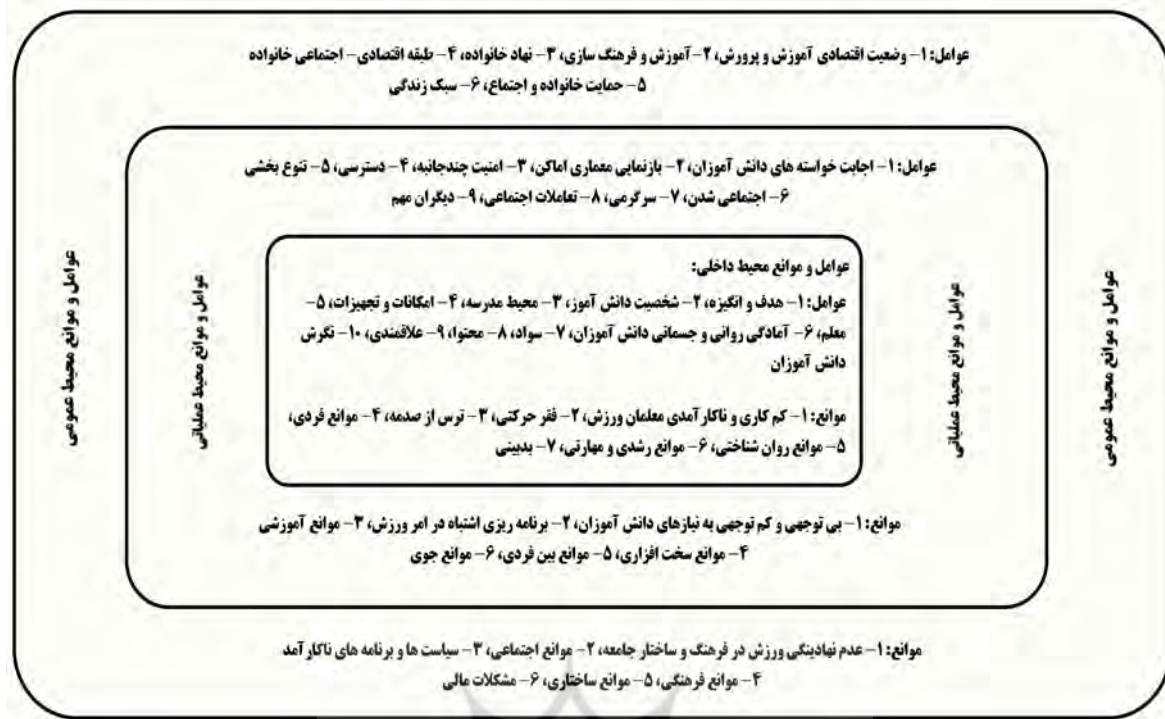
عوامل: ۱- وضعیت اقتصادی آموزش و پرورش، ۲- آموزش و فرهنگ سازی، ۳- نهاد خانواده، ۴- طبقه اقتصادی- اجتماعی خانواده ۵- حمایت خانواده و اجتماع، ۶- سبک زندگی

عوامل: ۱- اجابت خواسته های دانش آموزان، ۲- بازنمایی معماری اماکن، ۳- امنیت چندجانبه، ۴- دسترسی، ۵- تنوع بخشی ۶- اجتماعی شدن، ۷- سرگرمی، ۸- تعاملات اجتماعی، ۹- دیگران مهم

عوامل و موانع محیط عمومی

عوامل و موانع محیط عملیاتی

عوامل و موانع محیط داخلی:
عوامل: ۱- هدف و انگیزه، ۲- شخصیت دانش آموز، ۳- محیط مدرسه، ۴- امکانات و تجهیزات، ۵- معلم، ۶- آمادگی روانی و جسمانی دانش آموزان، ۷- سواد، ۸- محتوا، ۹- علاقمندی، ۱۰- نگرش دانش آموزان

موانع: ۱- کم کاری و ناکارآمدی معلمان ورزش، ۲- فقر حرکتی، ۳- ترس از صدمه، ۴- موانع فردی، ۵- موانع روان شناختی، ۶- موانع رشدی و مهارتی، ۷- بدبینی

عوامل و موانع محیط عملیاتی

عوامل و موانع محیط عمومی

موانع: ۱- بی توجهی و کم توجهی به نیازهای دانش آموزان، ۲- برنامه ریزی اشتباه در امر ورزش، ۳- موانع آموزشی ۴- موانع سخت افزاری، ۵- موانع بین فردی، ۶- موانع جوی

موانع: ۱- عدم نهادینگی ورزش در فرهنگ و ساختار جامعه، ۲- موانع اجتماعی، ۳- سیاست ها و برنامه های ناکارآمد ۴- موانع فرهنگی، ۵- موانع ساختاری، ۶- مشکلات مالی